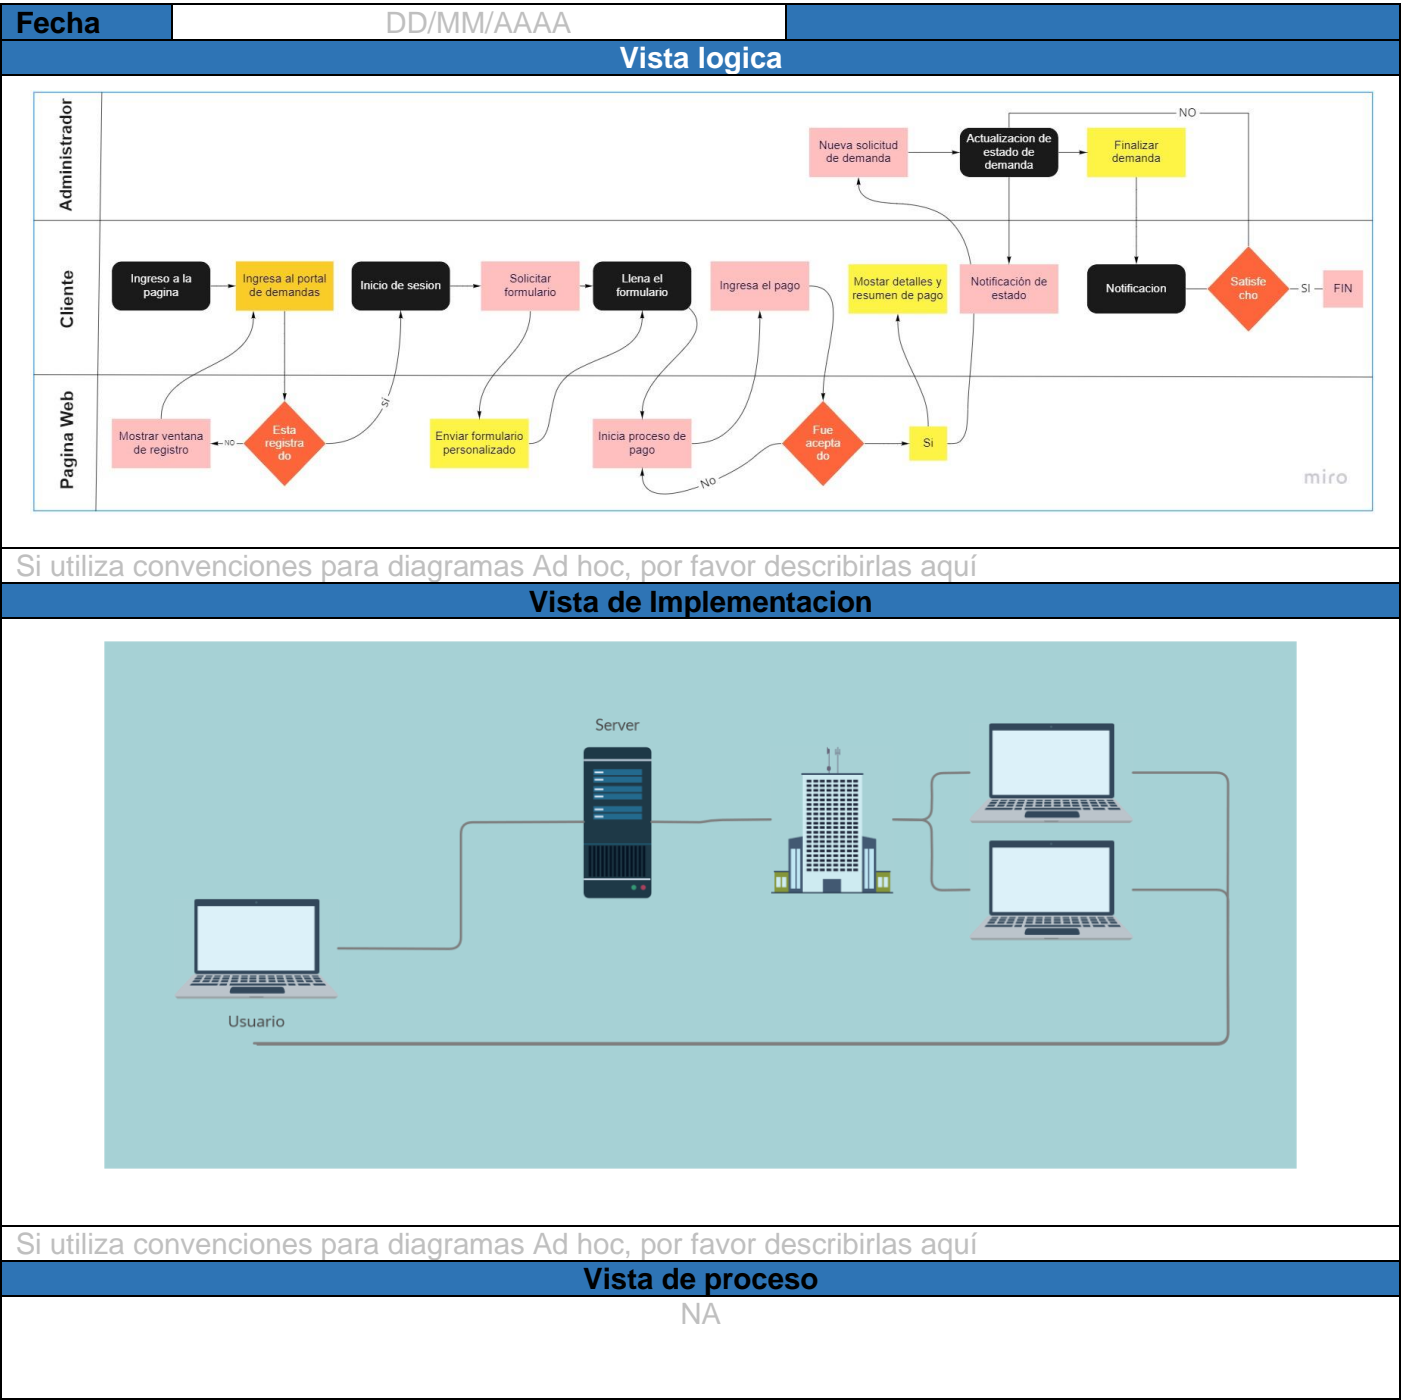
| Fecha | DD/MM/AAAA | |
|---|---|---|

Vista logica

Administrador

Cliente

Pagina Web

NO

Nueva solicitud de demanda

Actualizacion de estado de demanda

Finalizar demanda

Ingreso a la pagina

Ingresa al portal de demandas

Inicio de sesion

Solicitar formulario

Llena el formulario

Ingresa el pago

Mostar detalles y resumen de pago

Notificación de estado

Notificacion

Satisfe cho

SI

FIN

Mostrar ventana de registro

NO

Esta registra do

SI

Enviar formulario personalizado

Inicia proceso de pago

Fue acepta do

Si

NO

miro

Si utiliza convenciones para diagramas Ad hoc, por favor describirlas aquí

Vista de Implementacion

Server

Usuario

Si utiliza convenciones para diagramas Ad hoc, por favor describirlas aquí

Vista de proceso

NA